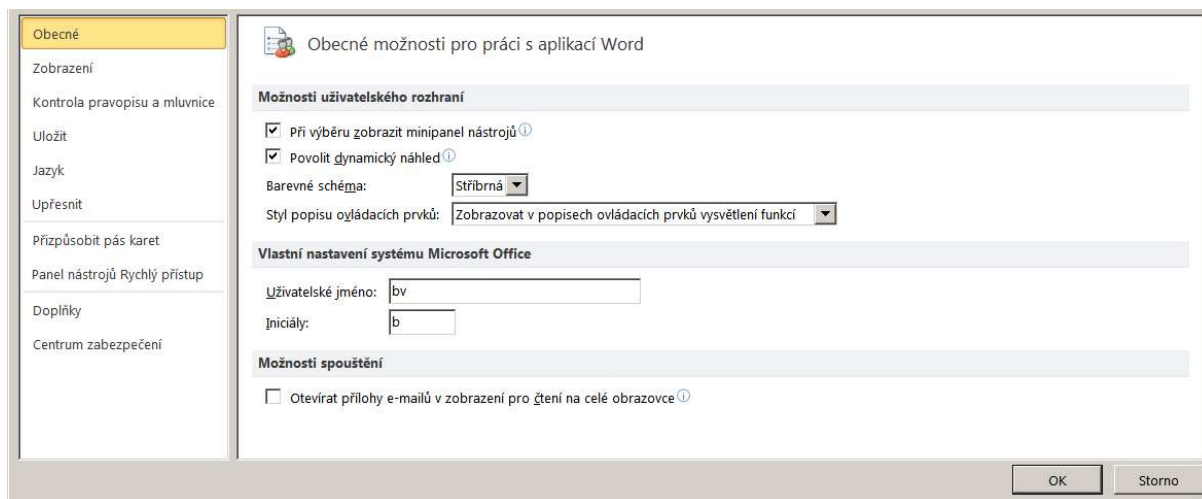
Obecné
Zobrazení
Kontrola pravopisu a mluvnice
Uložit
Jazyk
Upřesnit
Přizpůsobit pás karet
Panel nástrojů Rychlý přístup
Doplňky
Centrum zabezpečení

Obecné možnosti pro práci s aplikací Word

Možnosti uživatelského rozhraní

Při výběru zobrazit minipanel nástrojů
Povolit dynamický náhled
Barevné schéma: Stříbrná
Styl popisu ovládacích prvků: Zobrazovat v popisech ovládacích prvků vysvětlení funkcí

Vlastní nastavení systému Microsoft Office

Uživatelské jméno: bv
Iniciály: b

Možnosti spouštění

Otevírat přílohy e-mailů v zobrazení pro čtení na celé obrazovce

OK
Storno